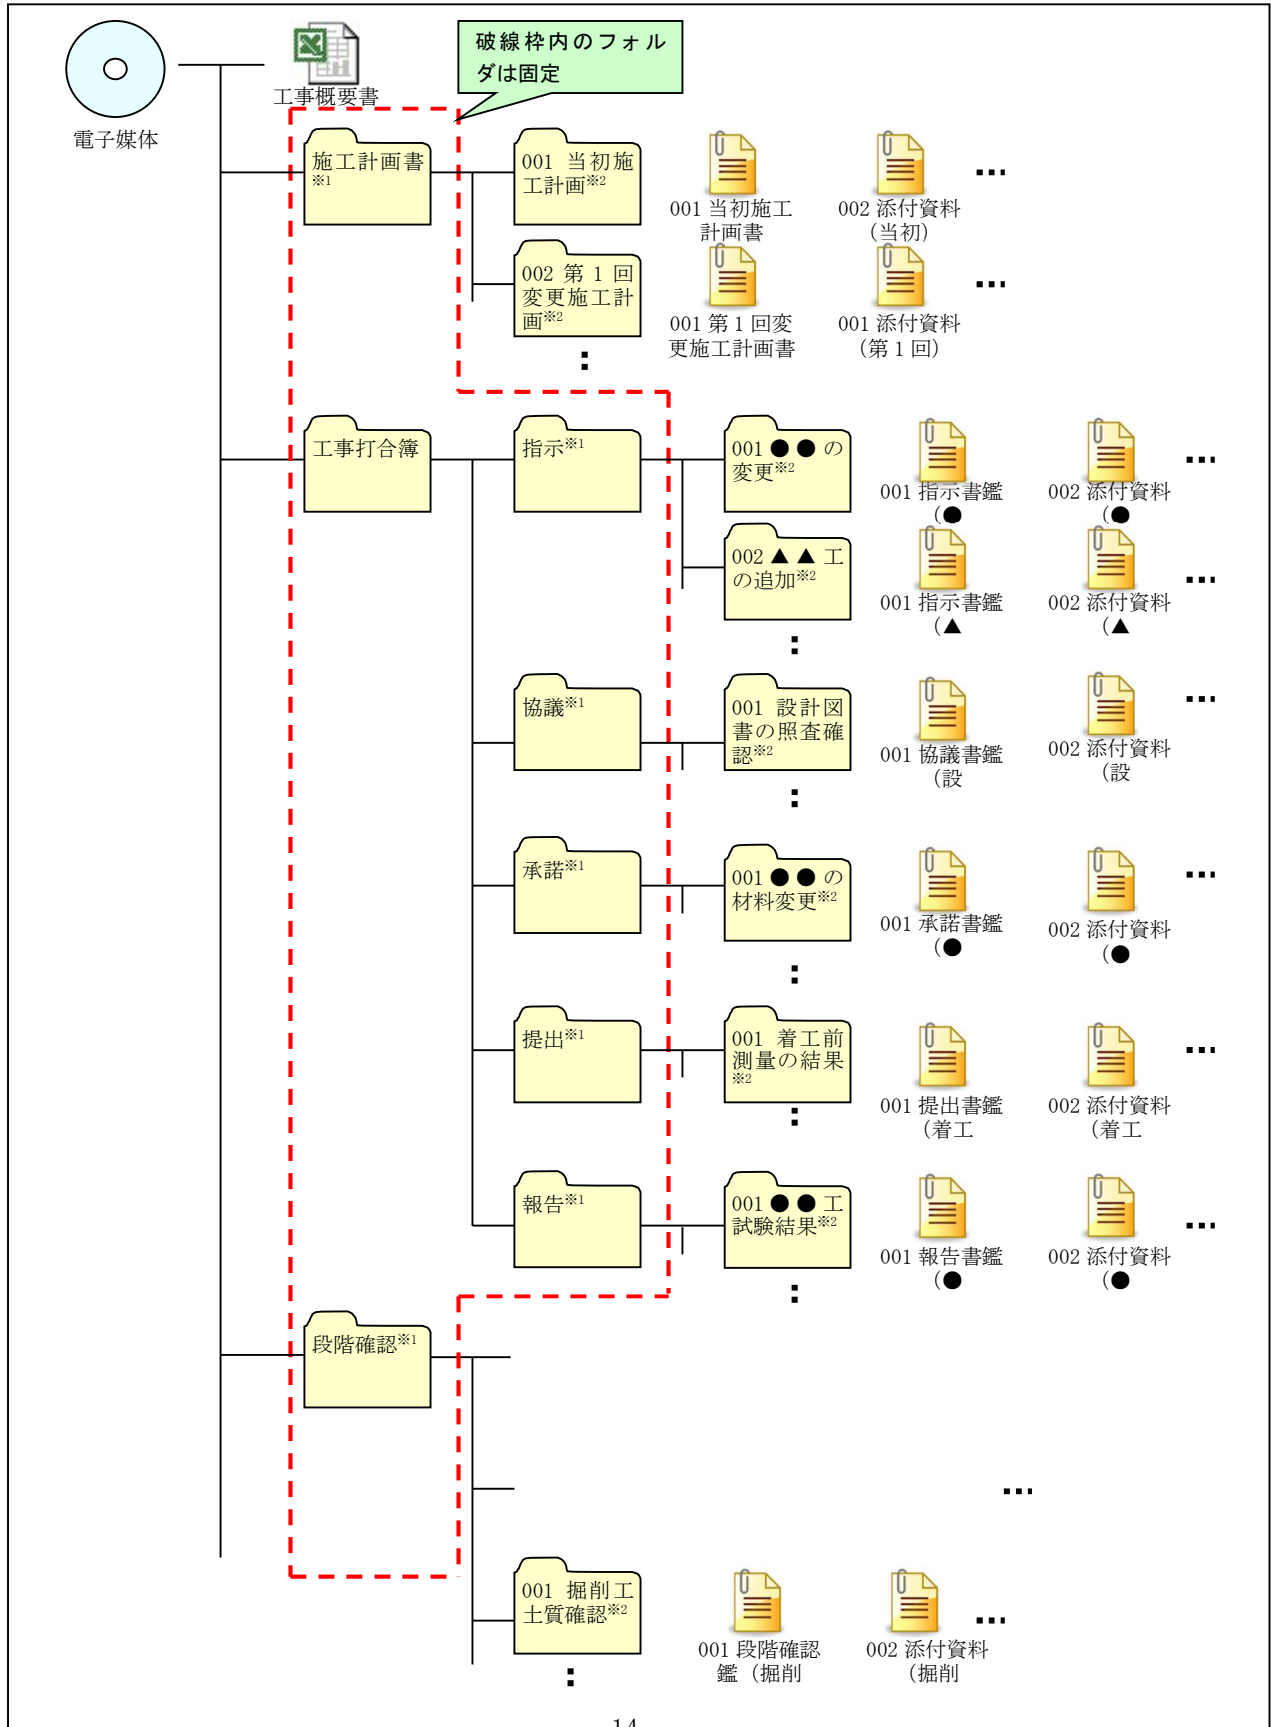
電子媒体

工事概要書

破線枠内のフォルダは固定

施工計画書※1

001 当初施工計画※2

001 当初施工計画書

002 添付資料（当初）

…

002 第 1 回変更施工計画※2

001 第 1 回変更施工計画書

001 添付資料（第 1 回）

…

：

工事打合簿

指示※1

001 ●●の変更※2

001 指示書鑑（●

002 添付資料（●

…

002 ▲▲工の追加※2

001 指示書鑑（▲

002 添付資料（▲

…

：

協議※1

001 設計図書の照査確認※2

001 協議書鑑（設

002 添付資料（設

…

：

承諾※1

001 ●●の材料変更※2

001 承諾書鑑（●

002 添付資料（●

…

：

提出※1

001 着工前測量の結果※2

001 提出書鑑（着工

002 添付資料（着工

…

：

報告※1

001 ●●工試験結果※2

001 報告書鑑（●

002 添付資料（●

…

：

段階確認※1

…

001 掘削工土質確認※2

001 段階確認鑑（掘削

002 添付資料（掘削

…

：

14